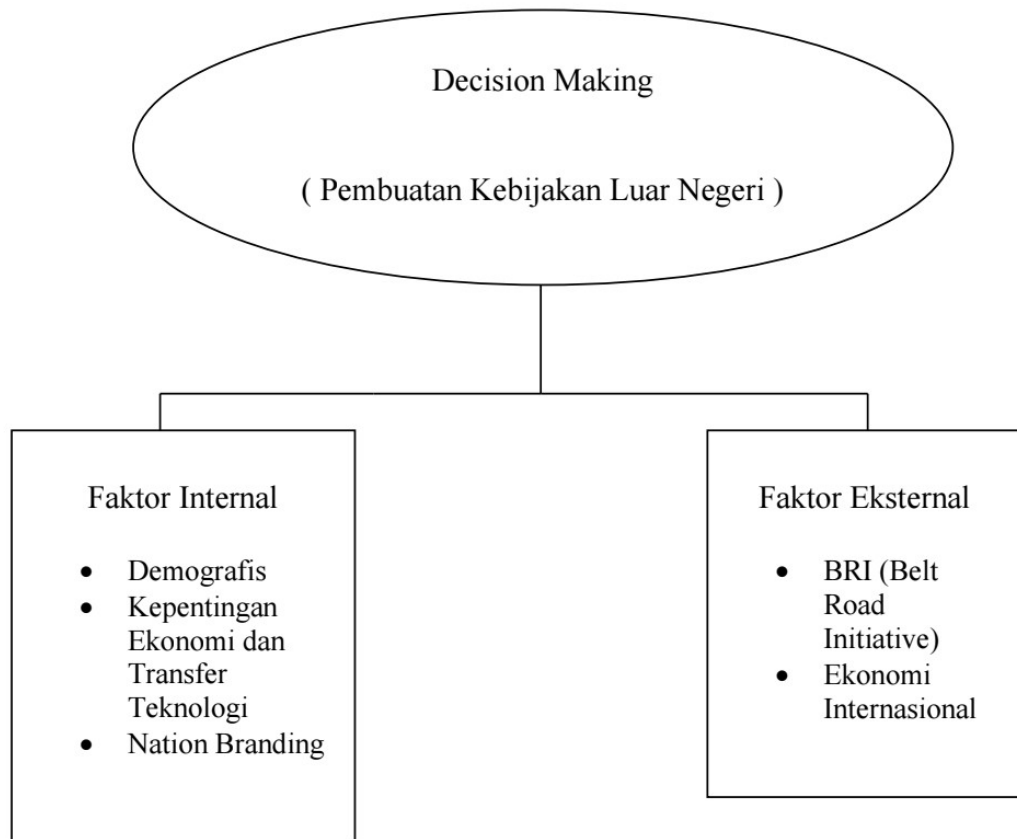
Decision Making

( Pembuatan Kebijakan Luar Negeri )

Faktor Internal

- Demografis
- Kepentingan Ekonomi dan Transfer Teknologi
- Nation Branding

Faktor Eksternal

- BRI (Belt Road Initiative)
- Ekonomi Internasional